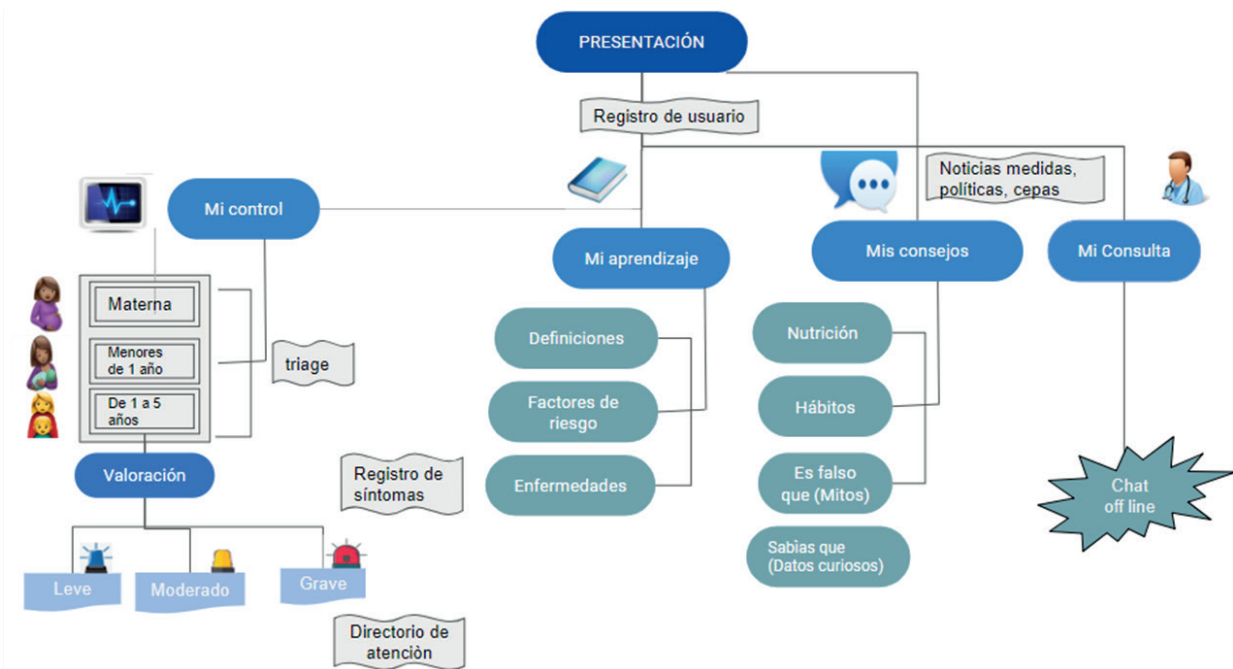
PRESENTACIÓN

Registro de usuario

Noticias medidas, políticas, cepas

Mi control

Mi aprendizaje

Mis consejos

Mi Consulta

Materna

Menores de 1 año

De 1 a 5 años

triage

Valoración

Registro de síntomas

Leve

Moderado

Grave

Directorio de atenciòn

Definiciones

Factores de riesgo

Enfermedades

Nutrición

Hábitos

Es falso que (Mitos)

Sabias que (Datos curiosos)

Chat off line